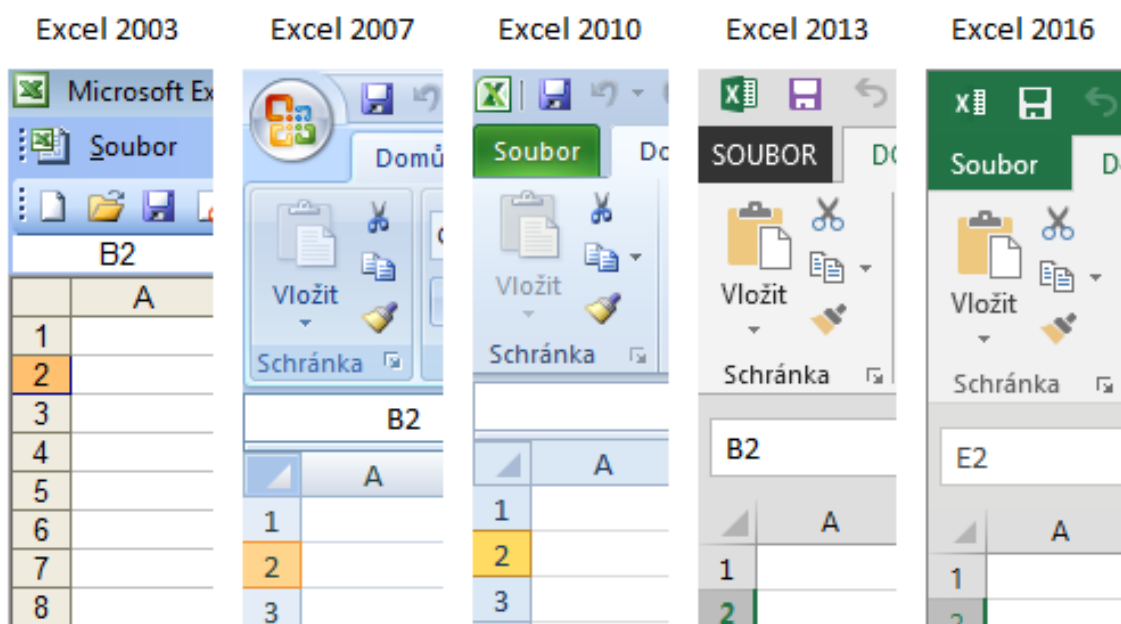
Excel 2003

Microsoft Ex

Soubor

B2

A

1
2
3
4
5
6
7
8

Excel 2007

Domů

Vložit

Schránka

B2

A

1
2
3

Excel 2010

Soubor

Do

Vložit

Schránka

A

1
2
3

Excel 2013

SOUBOR

DO

Vložit

Schránka

B2

A

1
2

Excel 2016

Soubor

D

Vložit

Schránka

E2

A

1
2